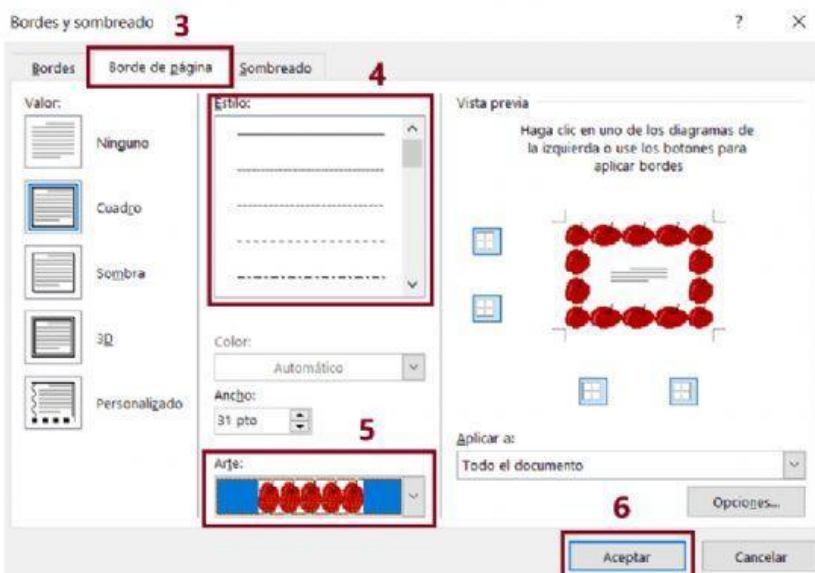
Bordes y sombreado 3

? ×

Bordes | Borde de página | Sombreado

4

Valor:

Ninguno

Cuadro

Sombra

3D

Personalizado

Estilo:

Color:

Automático

Ancho:

31 pto

5

Arte:

Vista previa

Haga clic en uno de los diagramas de la izquierda o use los botones para aplicar bordes

Aplicar a:

Todo el documento

Opciones...

6

Aceptar

Cancelar